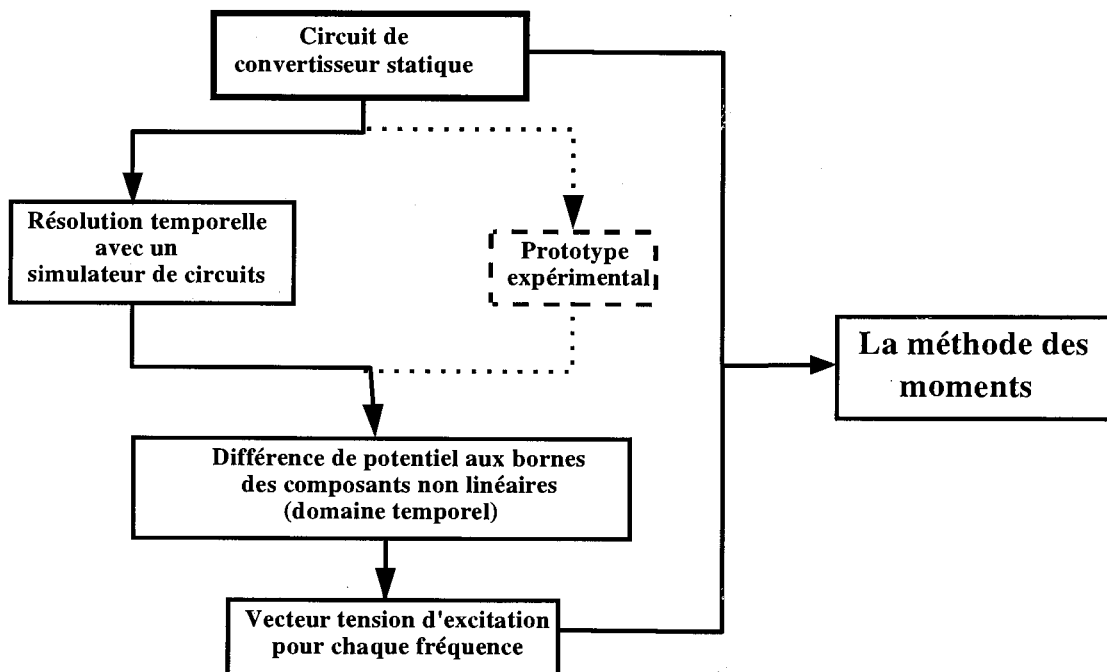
Circuit de convertisseur statique

Résolution temporelle avec un simulateur de circuits

Prototype expérimental

La méthode des moments

Différence de potentiel aux bornes des composants non linéaires (domaine temporel)

Vecteur tension d'excitation pour chaque fréquence